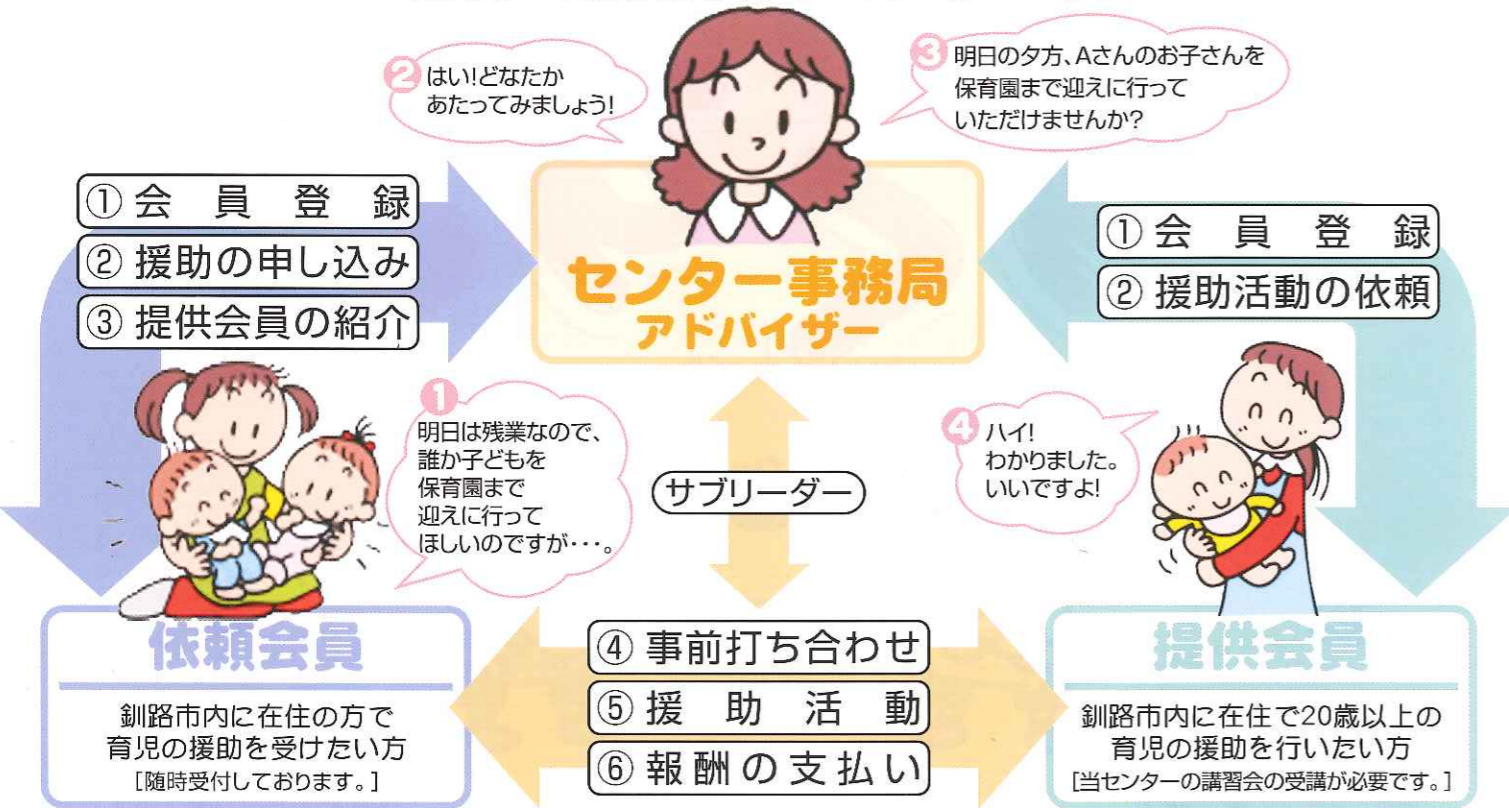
2 はい!どなたか あたってみましょう!

3 明日の夕方、Aさんのお子さんを保育園まで迎えに行っていただけませんか?

① 会員登録
② 援助の申し込み
③ 提供会員の紹介

センター事務局
アドバイザー

① 会員登録
② 援助活動の依頼

1 明日は残業なので、誰か子どもを保育園まで迎えに行ってほしいのですが・・・。

サブリーダー

4 ハイ! わかりました。いいですよ!

依頼会員
釧路市内に在住の方で育児の援助を受けたい方
[随時受付しております。]

④ 事前打ち合わせ
⑤ 援助活動
⑥ 報酬の支払い

提供会員
釧路市内に在住で20歳以上の育児の援助を行いたい方
[当センターの講習会の受講が必要です。]